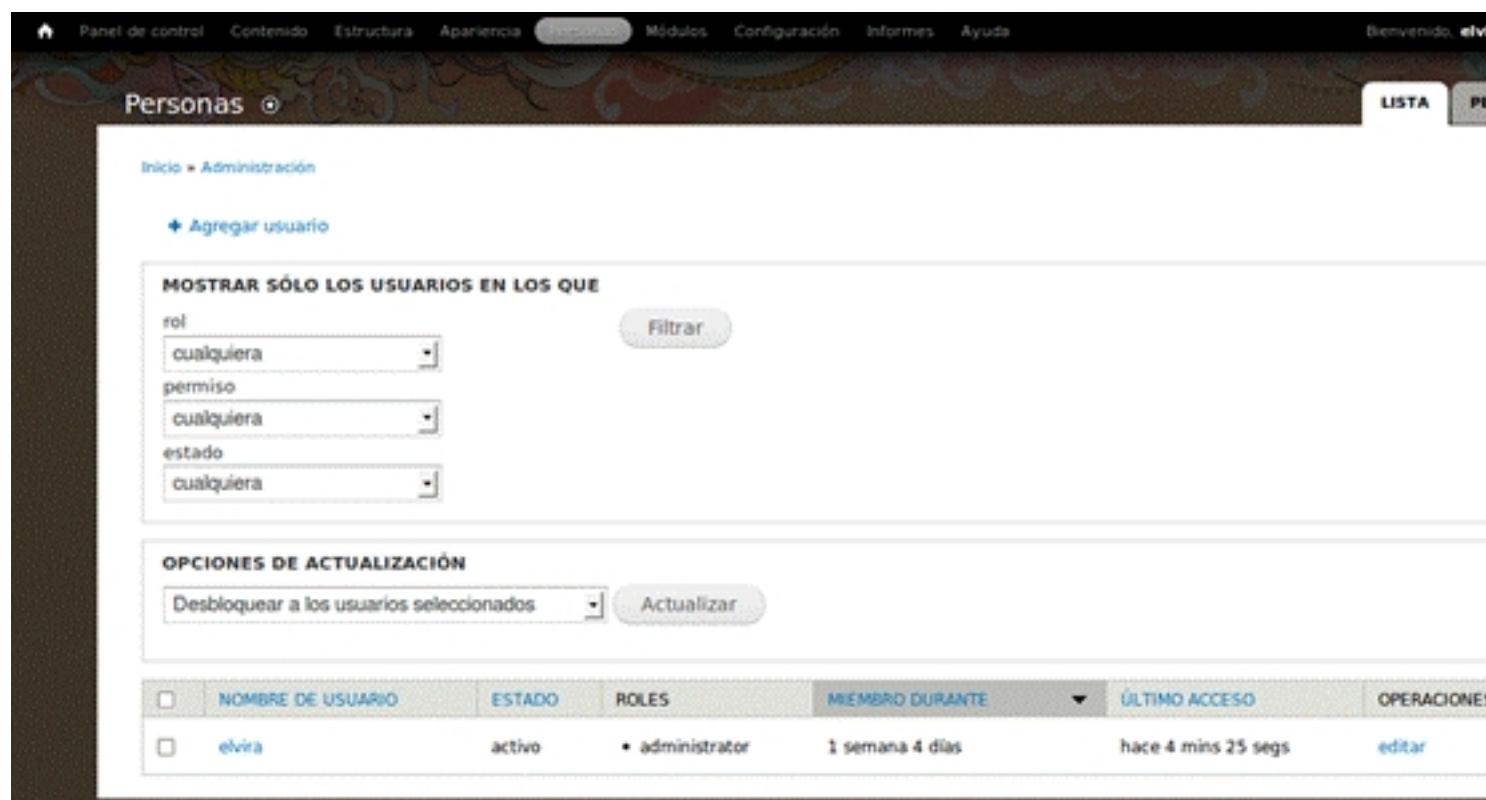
Panel de control Contenido Estructura Apariencia Personas Módulos Configuración Informes Ayuda

Bienvenido, elv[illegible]

Personas

LISTA P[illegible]

Inicio » Administración

+ Agregar usuario

MOSTRAR SÓLO LOS USUARIOS EN LOS QUE

rol
cualquiera
permiso
cualquiera
estado
cualquiera

Filtrar

OPCIONES DE ACTUALIZACIÓN

Desbloquear a los usuarios seleccionados

Actualizar

| | NOMBRE DE USUARIO | ESTADO | ROLES | MIEMBRO DURANTE | ÚLTIMO ACCESO | OPERACIONE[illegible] |
|---|---|---|---|---|---|---|
| | elvira | activo | • administrator | 1 semana 4 días | hace 4 mins 25 segs | editar |